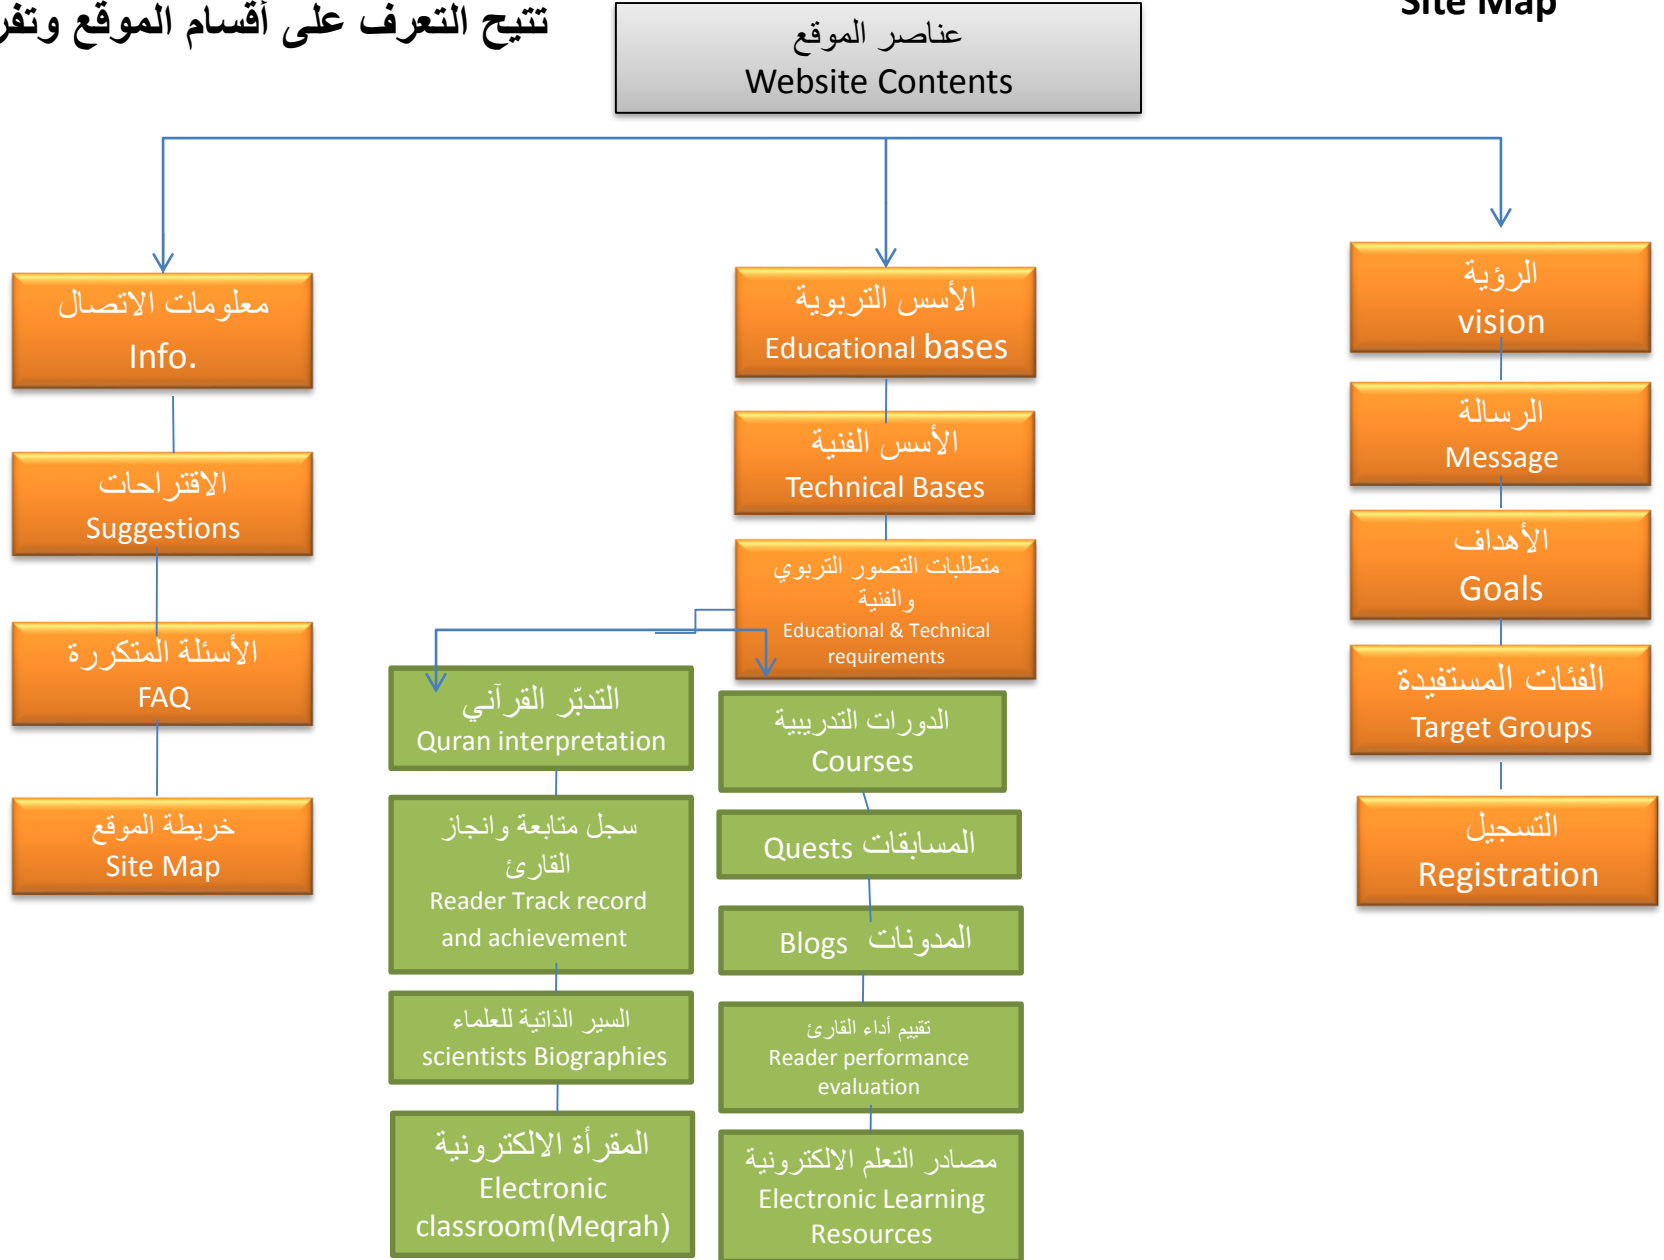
تتيح التعرف على أقسام الموقع وتفر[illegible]

Site Map

عناصر الموقع
Website Contents

الرؤية
vision

الرسالة
Message

الأهداف
Goals

الفئات المستفيدة
Target Groups

التسجيل
Registration

الأسس التربوية
Educational bases

الأسس الفنية
Technical Bases

متطلبات التصور التربوي والفنية
Educational & Technical requirements

الدورات التدريبية
Courses

المسابقات Quests

المدونات Blogs

تقييم أداء القارئ
Reader performance evaluation

مصادر التعلم الالكترونية
Electronic Learning Resources

التدبّر القرآني
Quran interpretation

سجل متابعة وانجاز القارئ
Reader Track record and achievement

السير الذاتية للعلماء
scientists Biographies

المقرأة الالكترونية
Electronic classroom(Meqrah)

معلومات الاتصال
Info.

الاقتراحات
Suggestions

الأسئلة المتكررة
FAQ

خريطة الموقع
Site Map